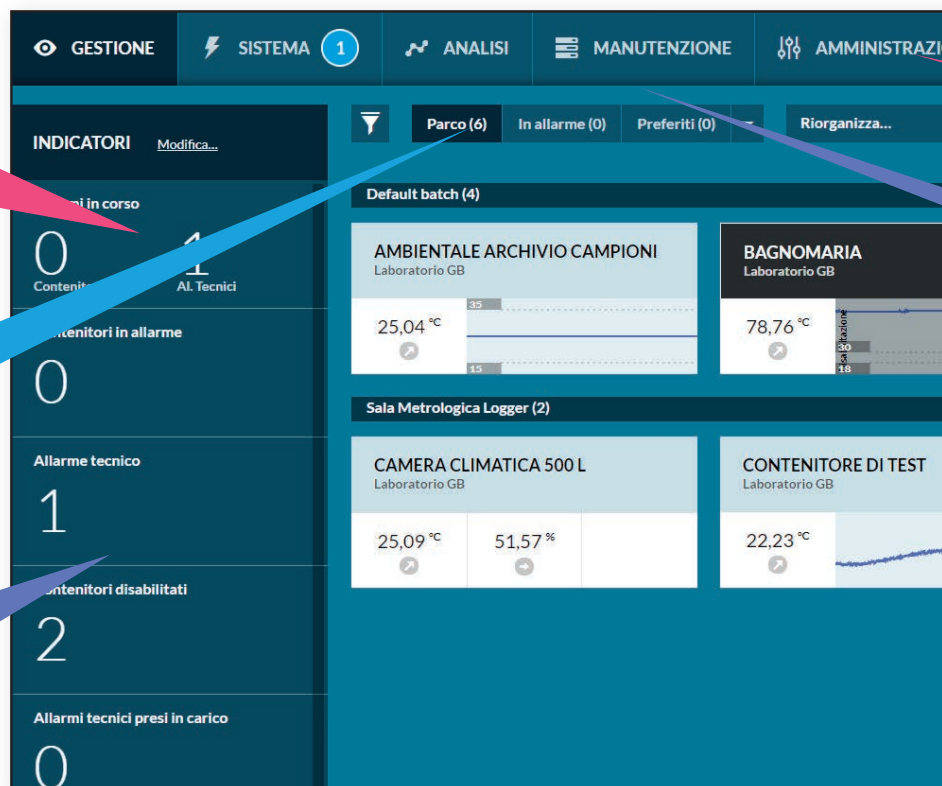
GESTIONE SISTEMA 1 ANALISI MANUTENZIONE AMMINISTRAZI

INDICATORI Modifica...

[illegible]i in corso
0 Contenit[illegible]
1 Al. Tecnici

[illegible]ntenitori in allarme
0

Allarme tecnico
1

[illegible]ntenitori disabilitati
2

Allarmi tecnici presi in carico
0

Parco (6) In allarme (0) Preferiti (0) Riorganizza...

Default batch (4)

AMBIENTALE ARCHIVIO CAMPIONI
Laboratorio GB
25,04 °C
35
15

BAGNOMARIA
Laboratorio GB
78,76 °C
30
18

Sala Metrologica Logger (2)

CAMERA CLIMATICA 500 L
Laboratorio GB
25,09 °C
51,57 %

CONTENITORE DI TEST
Laboratorio GB
22,23 °C